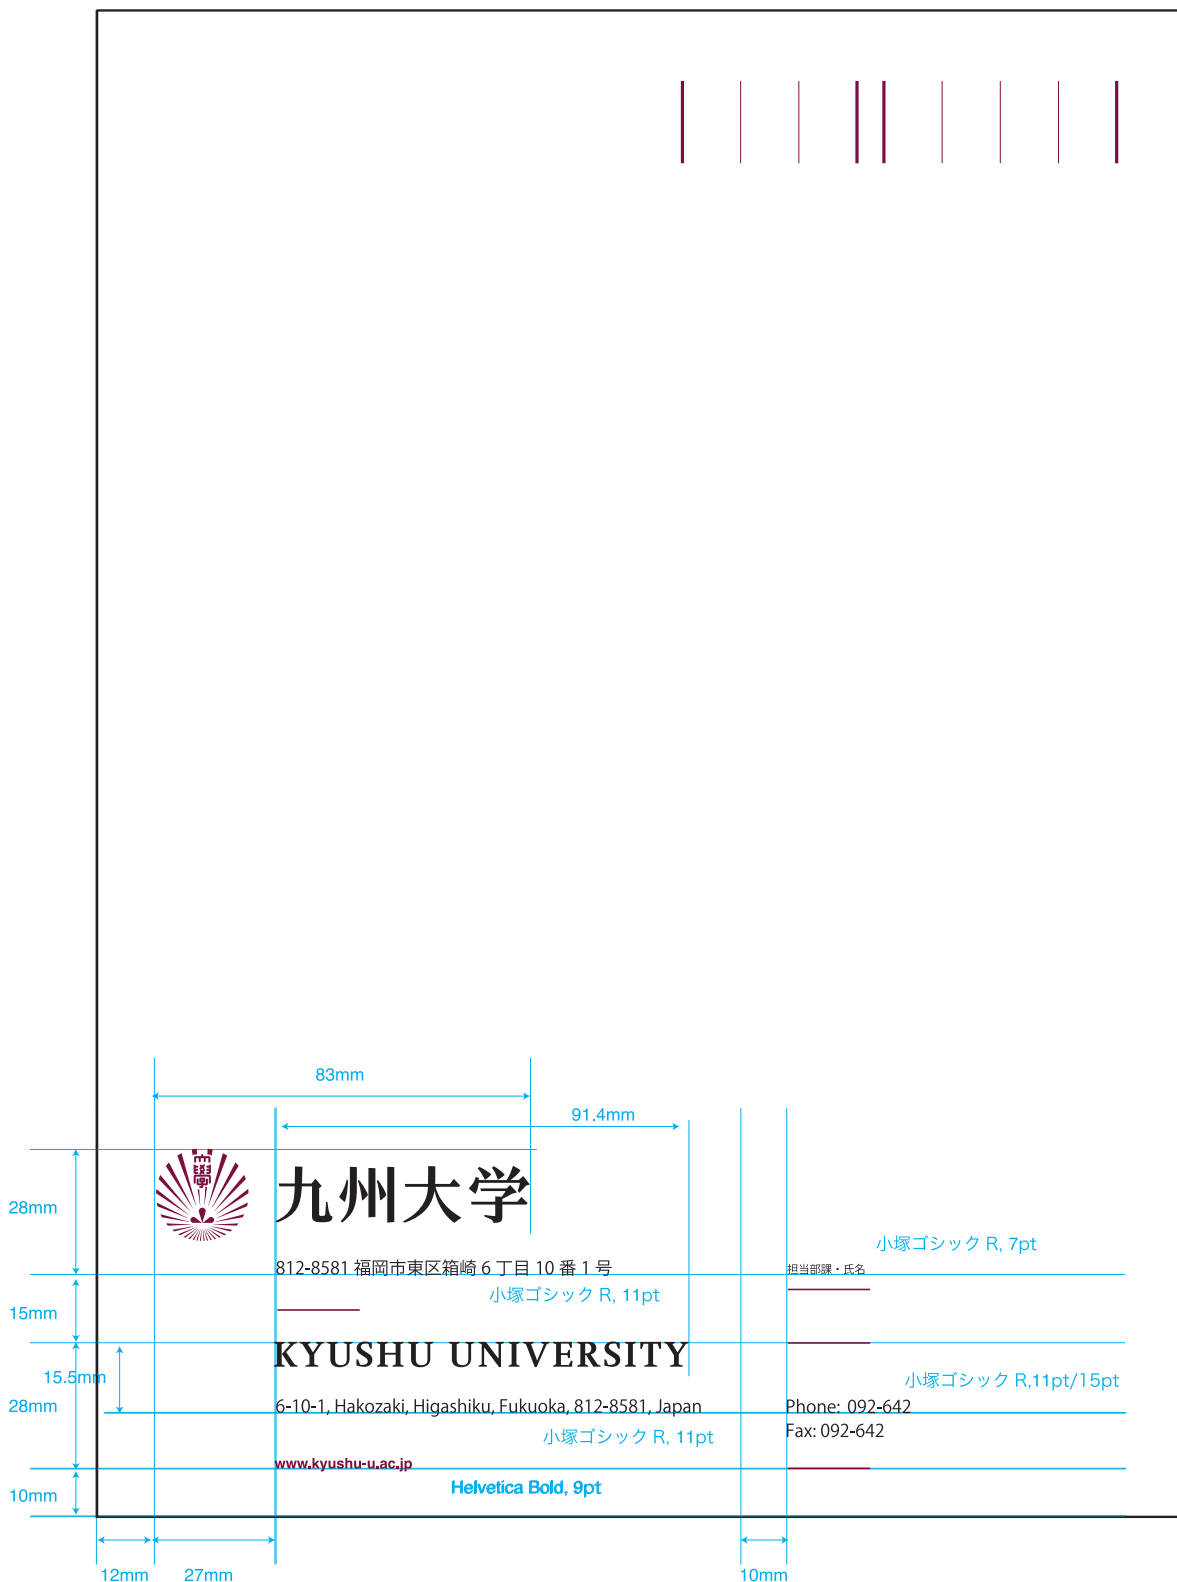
83mm

91.4mm

28mm

九州大学

812-8581 福岡市東区箱崎 6 丁目 10 番 1 号

小塚ゴシック R, 7pt

担当部課・氏名

15mm

小塚ゴシック R, 11pt

KYUSHU UNIVERSITY

15.5mm

小塚ゴシック R,11pt/15pt

28mm

6-10-1, Hakozaki, Higashiku, Fukuoka, 812-8581, Japan

Phone: 092-642

Fax: 092-642

小塚ゴシック R, 11pt

www.kyushu-u.ac.jp

10mm

Helvetica Bold, 9pt

12mm

27mm

10mm